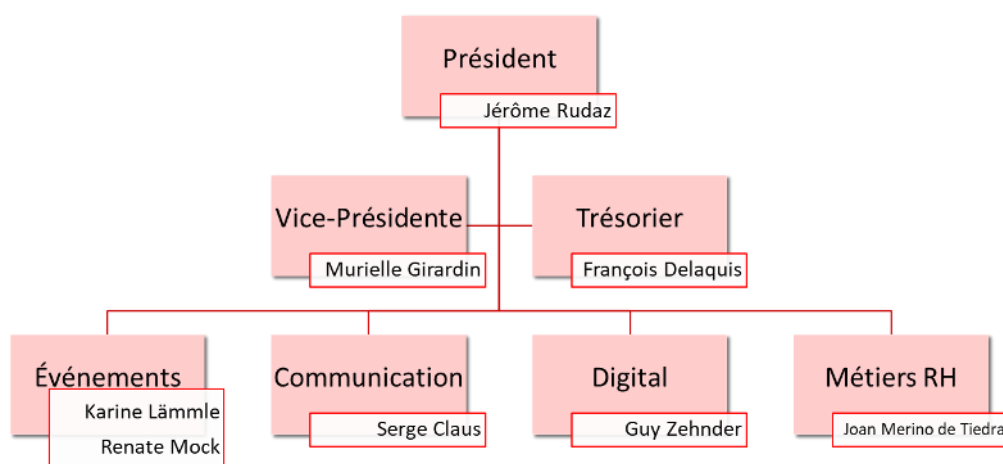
Président
Jérôme Rudaz

Vice-Présidente
Murielle Girardin

Trésorier
François Delaquis

Événements
Karine Lämmle
Renate Mock

Communication
Serge Claus

Digital
Guy Zehnder

Métiers RH
Joan Merino de Tiedra